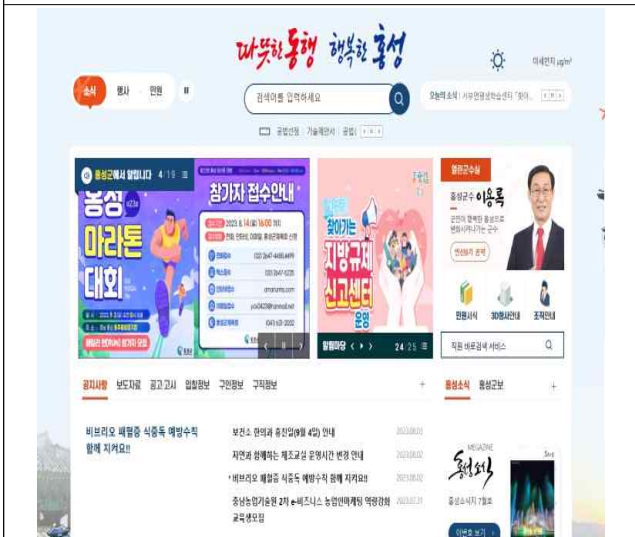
따뜻한 동행 행복한 홍성

미세먼지 ㎍/㎥

소식 행사 민원

검색어를 입력하세요

오늘의 소식

공동인증 | 기술제안서 | 공립

홍성군에서 알립니다 4/19

홍성 마라톤 대회

참가자 접수안내

찾아가는 지방규제 신고센터 운영

알림마당 24/25

열린군수실

홍성군수 이용록

민원서식 3D청사안내 조직안내

직원 바로검색 서비스

공지사항 보도자료 공고고시 입찰정보 구인정보 구직정보

비브리오 패혈증 식중독 예방수칙 함께 지켜요!!

보건소 한의과 휴진일(8월 4일) 안내

자연과 함께하는 체조교실 운영시간 변경 안내

비브리오 패혈증 식중독 예방수칙 함께 지켜요!!

충남농업기술원 2차 e-비즈니스 농업마케팅 역량강화 교육생모집

2023.08.03
2023.08.02
2023.08.02
2023.07.31

홍성소식 홍성군보

MAGAZINE 홍성소식

홍성소식지 7월호

이번호 보기